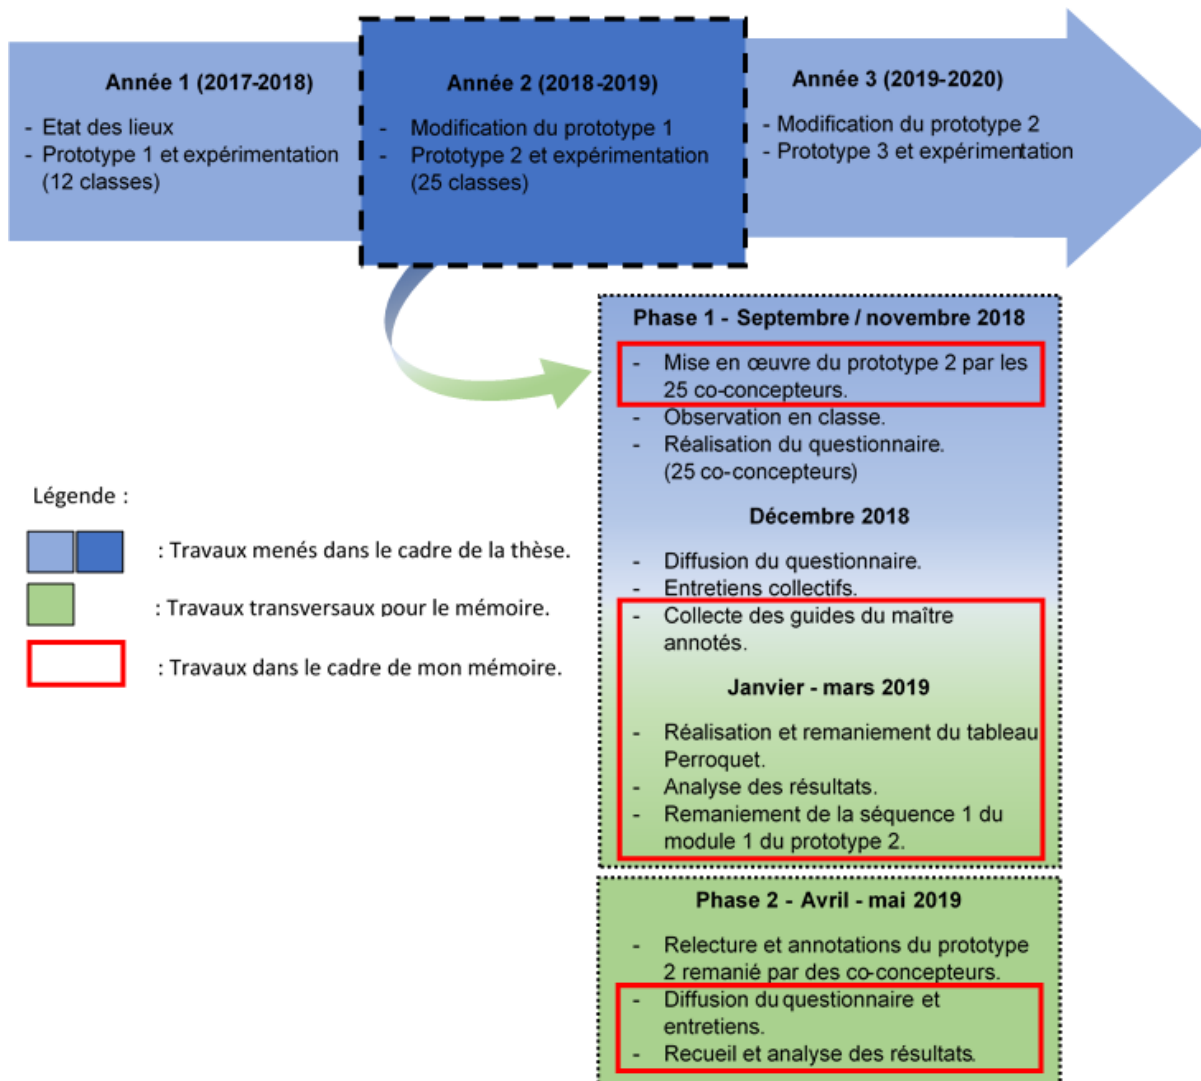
Année 1 (2017-2018)

- Etat des lieux
- Prototype 1 et expérimentation (12 classes)

Année 2 (2018-2019)

- Modification du prototype 1
- Prototype 2 et expérimentation (25 classes)

Année 3 (2019-2020)

- Modification du prototype 2
- Prototype 3 et expérimentation

Phase 1 - Septembre / novembre 2018

- Mise en œuvre du prototype 2 par les 25 co-concepteurs.
- Observation en classe.
- Réalisation du questionnaire. (25 co-concepteurs)

Décembre 2018

- Diffusion du questionnaire.
- Entretiens collectifs.
- Collecte des guides du maître annotés.

Janvier - mars 2019

- Réalisation et remaniement du tableau Perroquet.
- Analyse des résultats.
- Remaniement de la séquence 1 du module 1 du prototype 2.

Phase 2 - Avril - mai 2019

- Relecture et annotations du prototype 2 remanié par des co-concepteurs.
- Diffusion du questionnaire et entretiens.
- Recueil et analyse des résultats.

Légende :

: Travaux menés dans le cadre de la thèse.

: Travaux transversaux pour le mémoire.

: Travaux dans le cadre de mon mémoire.